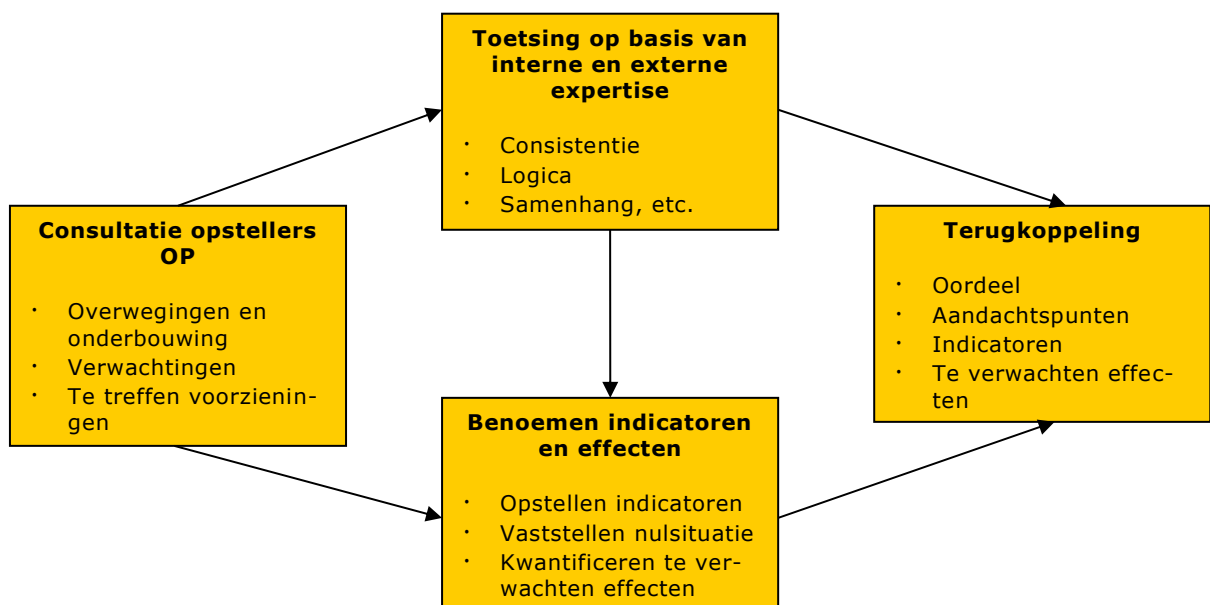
Consultatie opstellers OP

- Overwegingen en onderbouwing
- Verwachtingen
- Te treffen voorzieningen

Toetsing op basis van interne en externe expertise

- Consistentie
- Logica
- Samenhang, etc.

Benoemen indicatoren en effecten

- Opstellen indicatoren
- Vaststellen nulsituatie
- Kwantificeren te verwachten effecten

Terugkoppeling

- Oordeel
- Aandachtspunten
- Indicatoren
- Te verwachten effecten